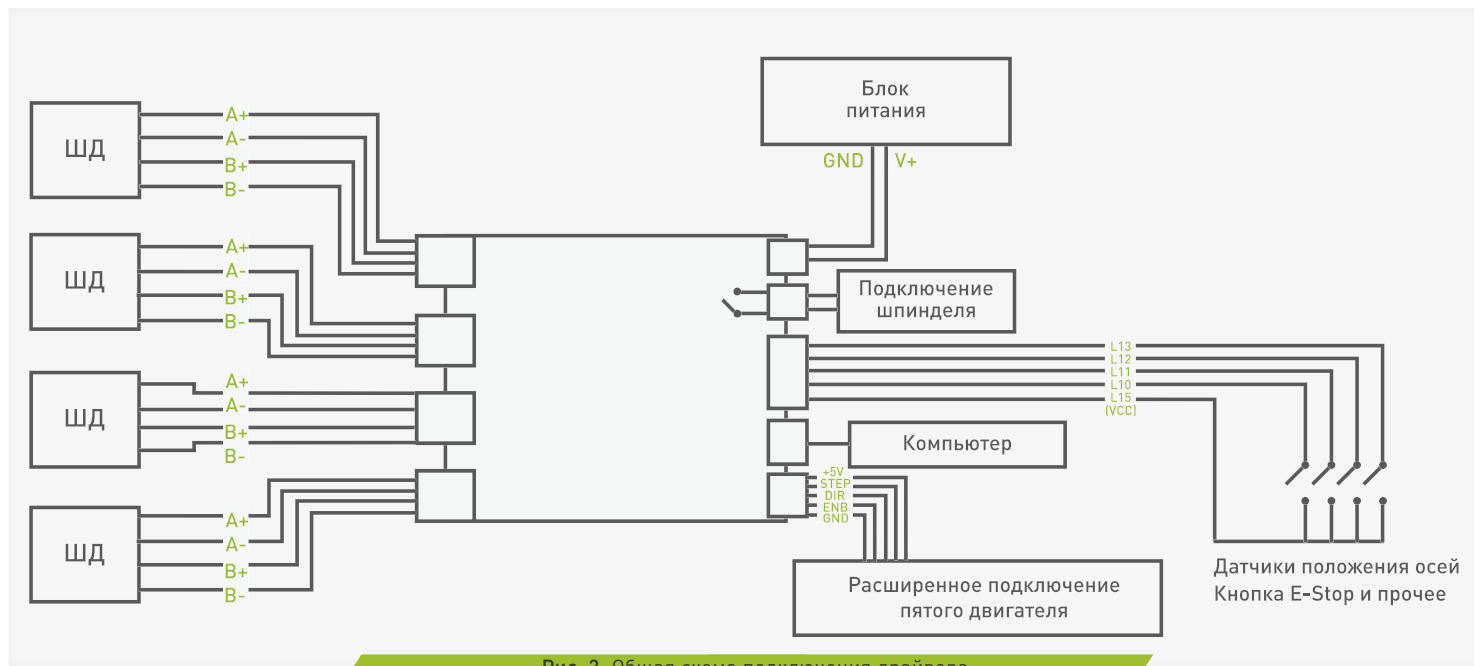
ШД
A+
A-
B+
B-

ШД
A+
A-
B+
B-

ШД
A+
A-
B+
B-

ШД
A+
A-
B+
B-

Блок питания
GND
V+

Подключение шпинделя

L13
L12
L11
L10
L15
(VCC)

Компьютер

+5V
STEP
DIR
ENB
GND

Расширенное подключение пятого двигателя

Датчики положения осей
Кнопка E-Stop и прочее

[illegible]